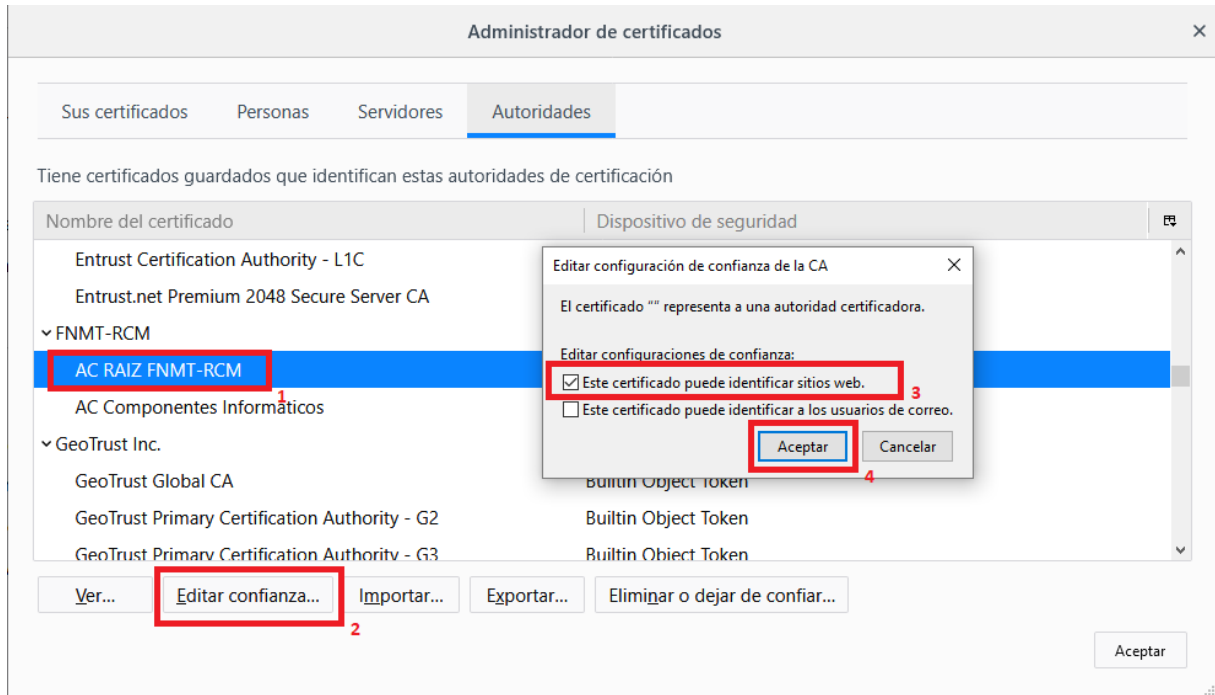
Administrador de certificados
×

Sus certificados
Personas
Servidores
Autoridades

Tiene certificados guardados que identifican estas autoridades de certificación

| Nombre del certificado | Dispositivo de seguridad |
|---|---|
| Entrust Certification Authority - L1C | |
| Entrust.net Premium 2048 Secure Server CA | |
| FNMT-RCM | |
| AC RAIZ FNMT-RCM | |
| AC Componentes Informáticos | |
| GeoTrust Inc. | |
| GeoTrust Global CA | Builtin Object Token |
| GeoTrust Primary Certification Authority - G2 | Builtin Object Token |
| GeoTrust Primary Certification Authority - G3 | Builtin Object Token |

1

Editar configuración de confianza de la CA
×
El certificado "" representa a una autoridad certificadora.
Editar configuraciones de confianza:
Este certificado puede identificar sitios web.
3
Este certificado puede identificar a los usuarios de correo.
Aceptar
Cancelar
4

Ver...
Editar confianza...
Importar...
Exportar...
Eliminar o dejar de confiar...
2

Aceptar